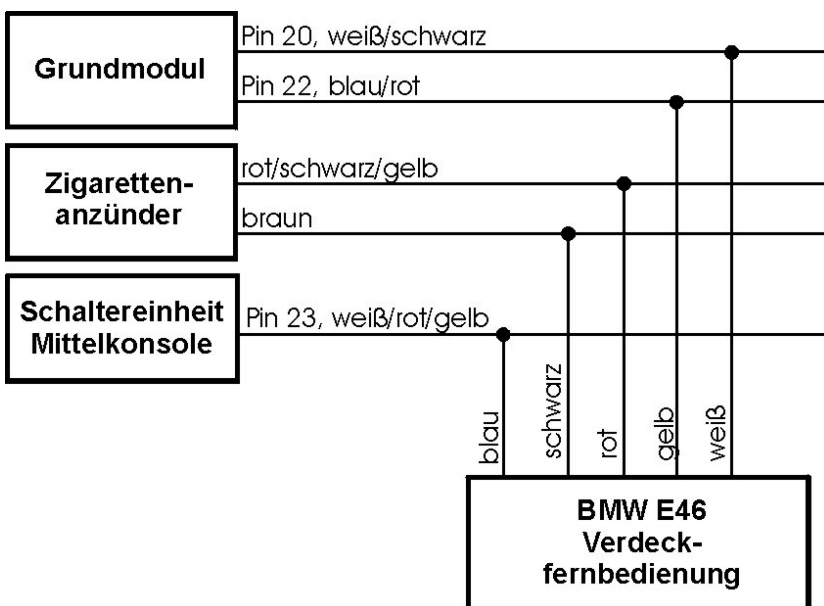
Grundmodul

Pin 20, weiß/schwarz

Pin 22, blau/rot

Zigarettenanzünder

rot/schwarz/gelb

braun

Schaltereinheit Mittelkonsole

Pin 23, weiß/rot/gelb

blau

schwarz

rot

gelb

weiß

BMW E46 Verdeckfernbedienung